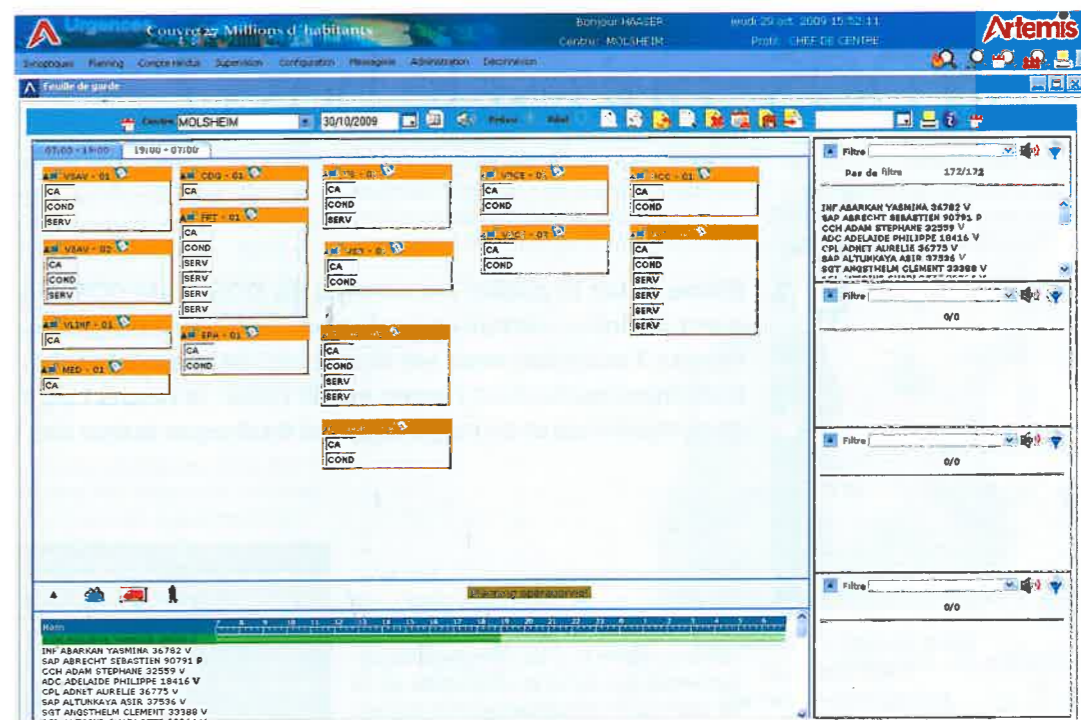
Urgences Couvre 27 Millions d'habitants
Bonjour HAASER
Centre : MOLSHEIM
jeudi 29 oct. 2009 15:52:11
Profil : CHEF DE CENTRE
Artemis

Synoptiques Planning Compte rendus Supervision Configuration Messagerie Administration Déconnexion

Feuille de garde

Centre MOLSHEIM 30/10/2009 Préavis Relief

07:00 - 19:00 19:00 - 07:00

VSAV - 01
CA
COND
SERV

VSAV - 02
CA
COND
SERV

VLINF - 01
CA

MED - 01
CA

CDG - 01
CA

FPT - 01
CA
COND
SERV
SERV
SERV
SERV

EPA - 01
CA
COND

VTU - 01
CA
COND
SERV

VSR - 01
CA
COND

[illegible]
CA
COND
SERV
SERV

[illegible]
CA
COND

VTCE - 01
CA
COND

VPC - 01
CA
COND

VCC - 01
CA
COND

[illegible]
CA
COND
SERV
SERV
SERV
SERV

Planning opérationnel

Nom
INF ABARKAN YASMINA 36782 V
SAP ABRECHT SEBASTIEN 90791 P
CCH ADAM STEPHANE 32559 V
ADC ADELAIDE PHILIPPE 18416 V
CPL ADNET AURELIE 36775 V
SAP ALTUNKAYA ASIR 37536 V
SGT ANGSTHELM CLEMENT 33388 V

Filtre
Pas de filtre 172/172
INF ABARKAN YASMINA 36782 V
SAP ABRECHT SEBASTIEN 90791 P
CCH ADAM STEPHANE 32559 V
ADC ADELAIDE PHILIPPE 18416 V
CPL ADNET AURELIE 36775 V
SAP ALTUNKAYA ASIR 37536 V
SGT ANGSTHELM CLEMENT 33388 V

Filtre
0/0

Filtre
0/0

Filtre
0/0